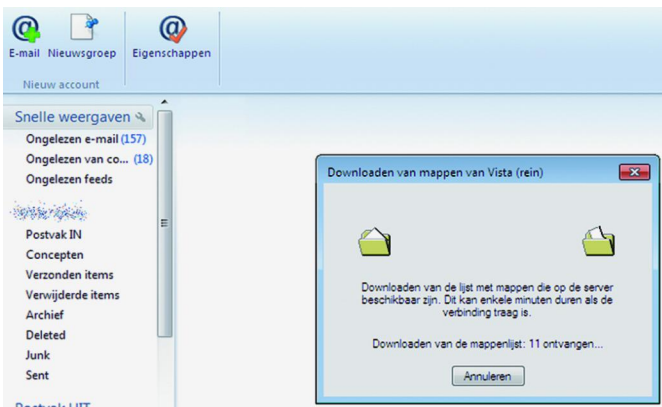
E-mail Nieuwsgroep Eigenschappen
Nieuw account

Snelle weergaven
Ongelezen e-mail (157)
Ongelezen van co... (18)
Ongelezen feeds

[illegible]
Postvak IN
Concepten
Verzonden items
Verwijderde items
Archief
Deleted
Junk
Sent

Downloaden van mappen van Vista (rein)

Downloaden van de lijst met mappen die op de server beschikbaar zijn. Dit kan enkele minuten duren als de verbinding traag is.

Downloaden van de mappenlijst: 11 ontvangen...

Annuleren